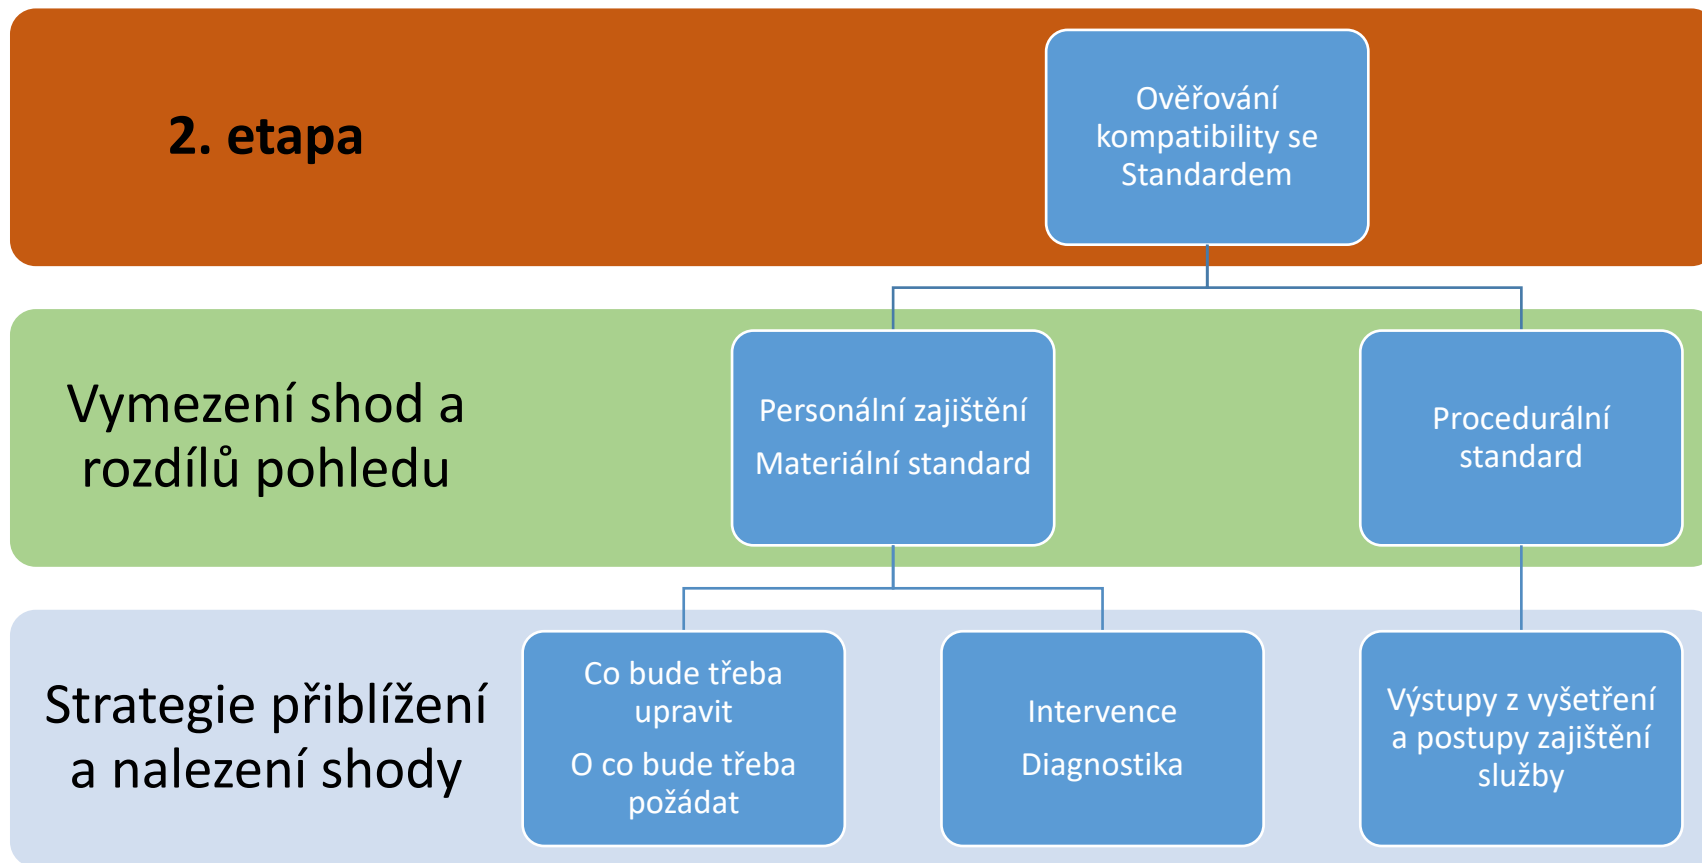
2. etapa

Ověřování kompatibility se Standardem

Vymezení shod a rozdílů pohledu

Personální zajištění

Materiální standard

Procedurální standard

Strategie přiblížení a nalezení shody

Co bude třeba upravit

O co bude třeba požádat

Intervence

Diagnostika

Výstupy z vyšetření a postupy zajištění služby